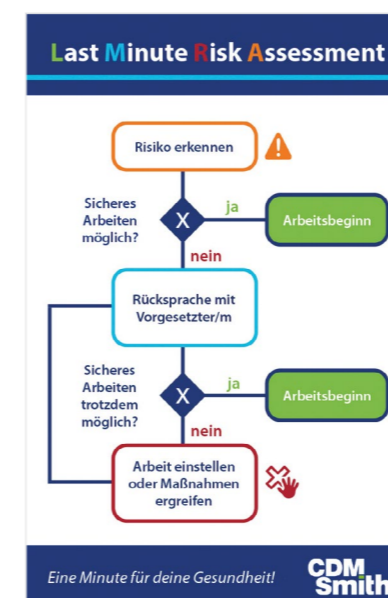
Last Minute Risk Assessment

Risiko erkennen

Sicheres Arbeiten möglich?

X

ja

Arbeitsbeginn

nein

Rücksprache mit Vorgesetzter/m

Sicheres Arbeiten trotzdem möglich?

X

ja

Arbeitsbeginn

nein

Arbeit einstellen oder Maßnahmen ergreifen

Eine Minute für deine Gesundheit!

CDM Smith